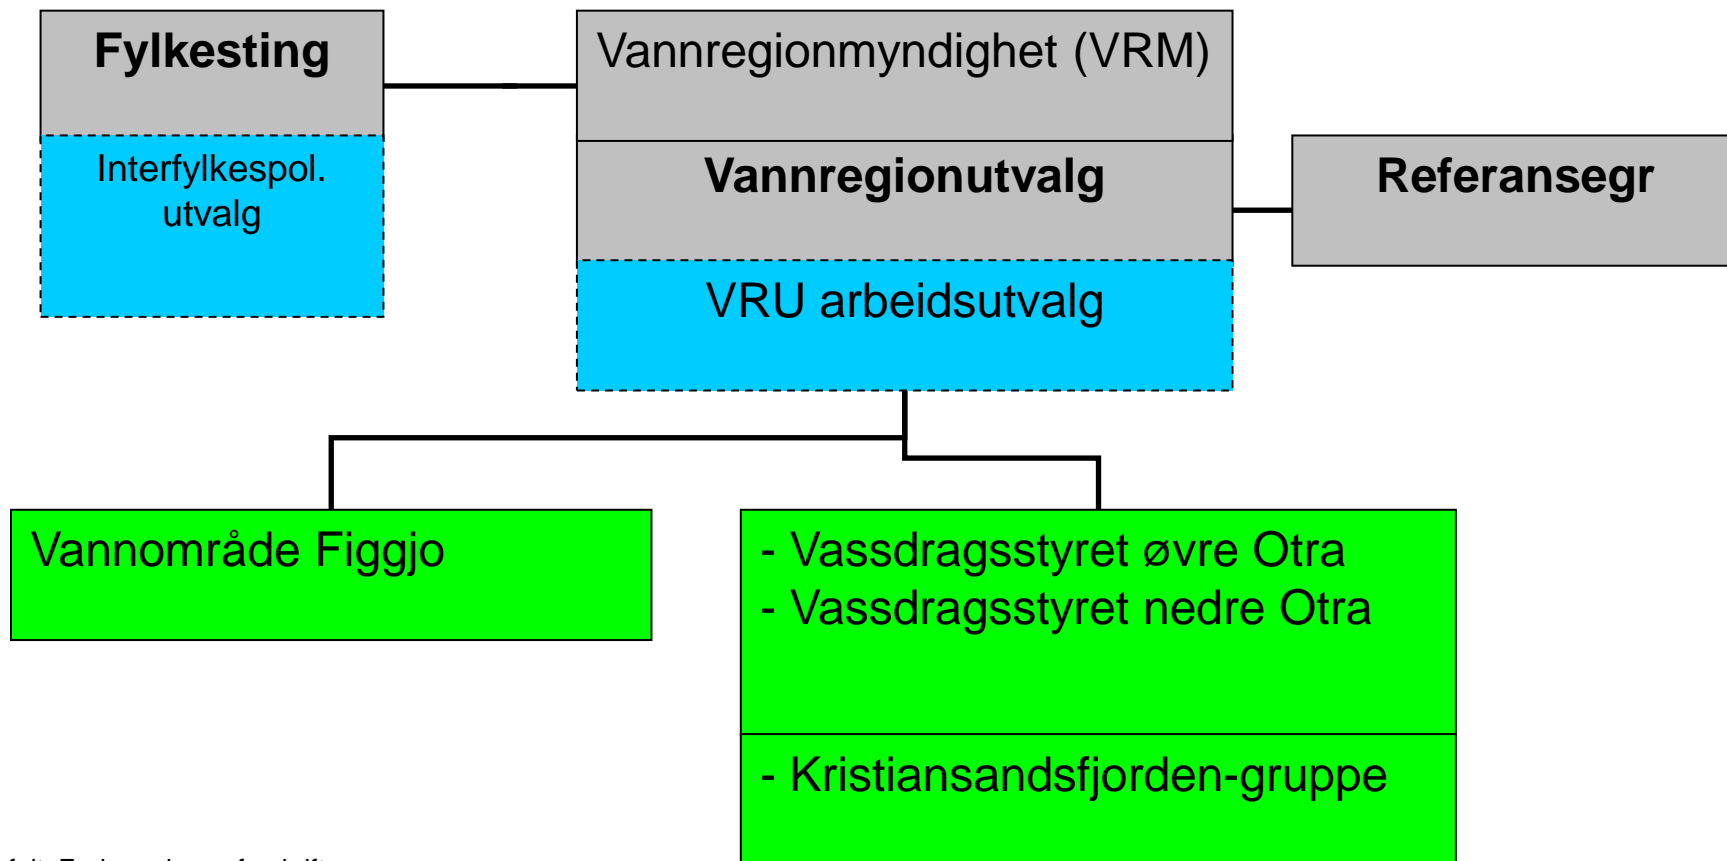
Fylkesting

Interfylkespol. utvalg

Vannregionmyndighet (VRM)

Vannregionutvalg

VRU arbeidsutvalg

Referansegr

Vannområde Figgjo

- Vassdragsstyret øvre Otra
- Vassdragsstyret nedre Otra

- Kristiansandsfjorden-gruppe

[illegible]